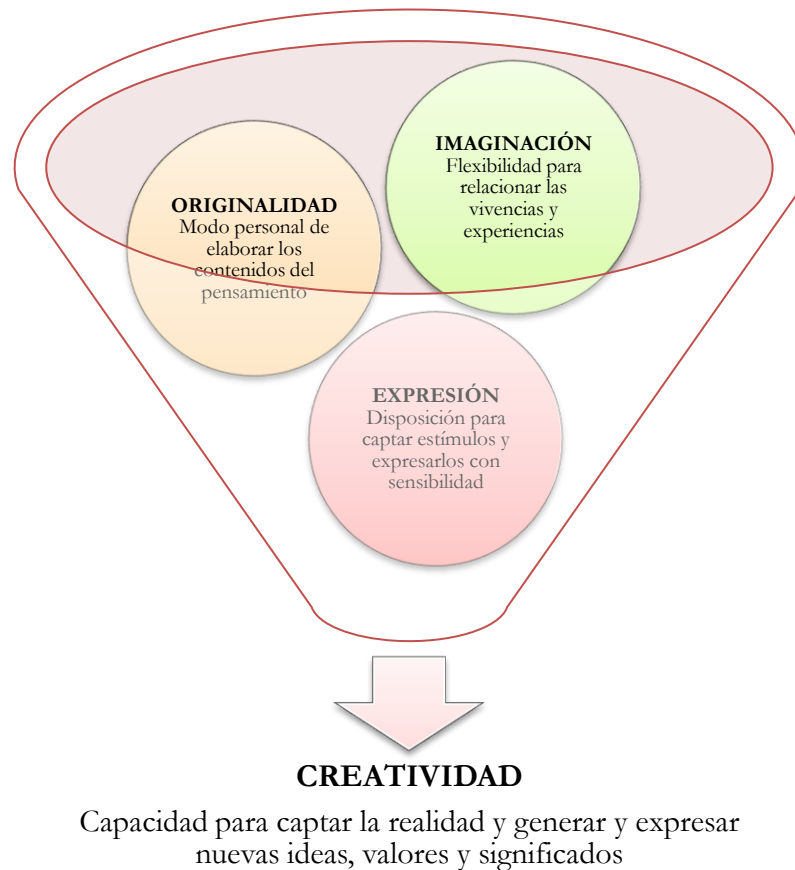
IMAGINACIÓN
Flexibilidad para relacionar las vivencias y experiencias

ORIGINALIDAD
Modo personal de elaborar los contenidos del pensamiento

EXPRESIÓN
Disposición para captar estímulos y expresarlos con sensibilidad

CREATIVIDAD
Capacidad para captar la realidad y generar y expresar nuevas ideas, valores y significados